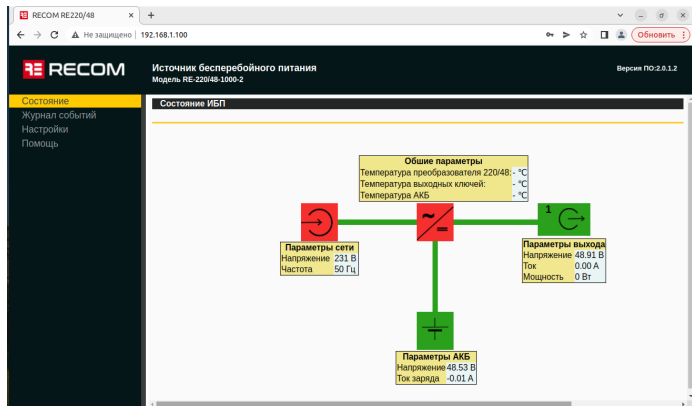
RECOM RE220/48 × +

← → C ⚠ Не защищено | 192.168.1.100

Обновить

RECOM

Источник бесперебойного питания
Модель RE-220/48-1000-2

Версия ПО:2.0.1.2

Состояние
Журнал событий
Настройки
Помощь

Состояние ИБП

Общие параметры

| Температура преобразователя 220/48: | - °C |
|---|---|
| Температура выходных ключей: | - °C |
| Температура АКБ | - °C |

1

Параметры сети

| Напряжение | 231 В |
|---|---|
| Частота | 50 Гц |

Параметры выхода

| Напряжение | 48.91 В |
|---|---|
| Ток | 0.00 А |
| Мощность | 0 Вт |

Параметры АКБ

| Напряжение | 48.53 В |
|---|---|
| Ток заряда | -0.01 А |